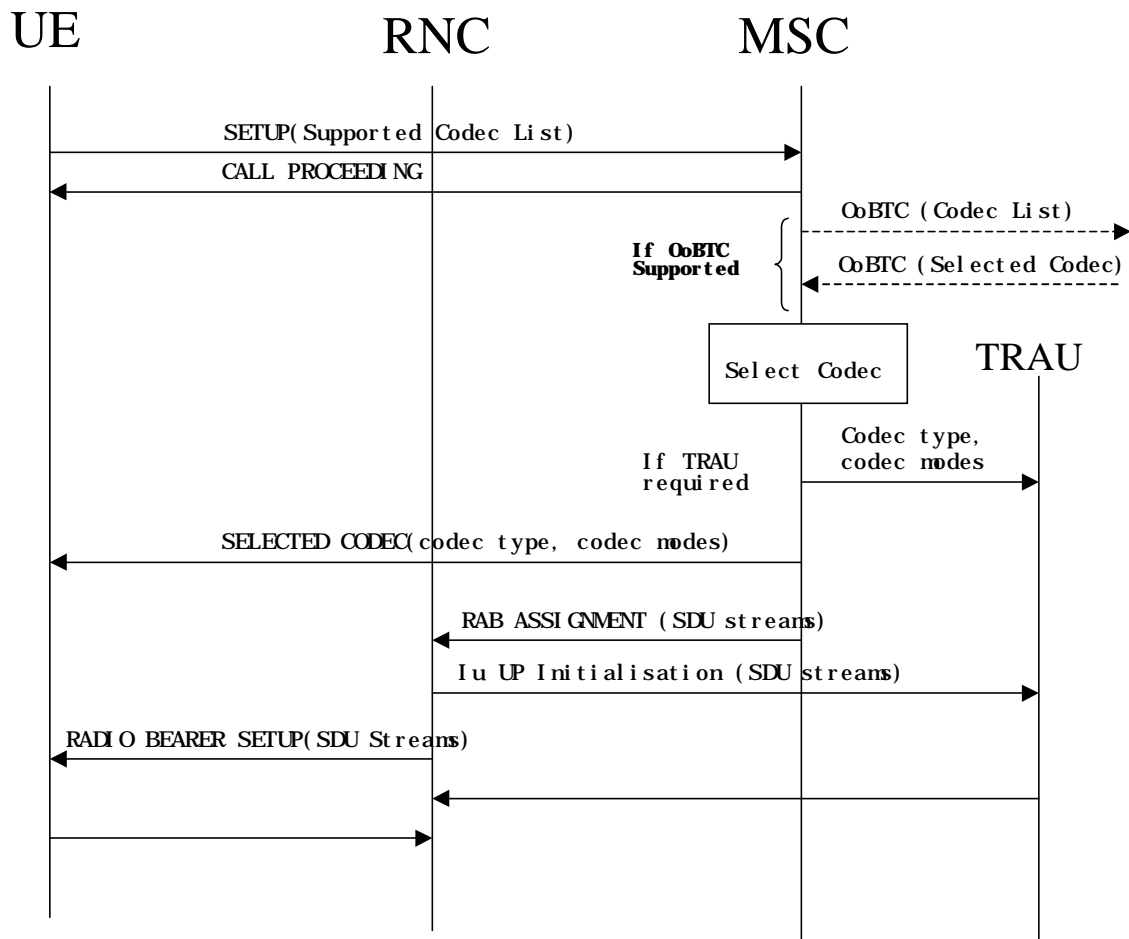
UE RNC MSC

SETUP(Supported Codec List)

CALL PROCEEDING

OoBTC (Codec List)

If OoBTC Supported

OoBTC (Selected Codec)

Select Codec

TRAU

Codec type, codec modes

If TRAU required

SELECTED CODEC(codec type, codec modes)

RAB ASSIGNMENT (SDU streams)

Iu UP Initialisation (SDU streams)

RADIO BEARER SETUP(SDU Streams)